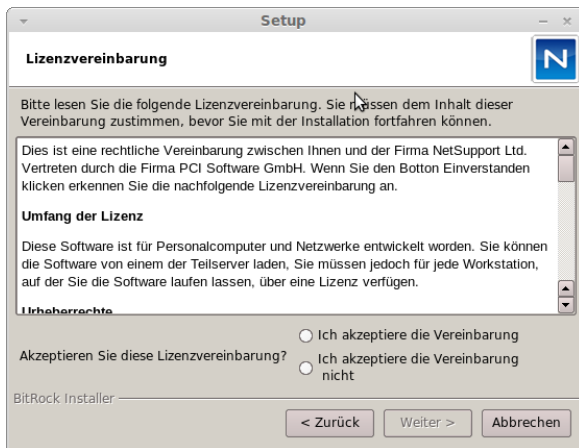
Setup

Lizenzvereinbarung

N

Bitte lesen Sie die folgende Lizenzvereinbarung. Sie müssen dem Inhalt dieser Vereinbarung zustimmen, bevor Sie mit der Installation fortfahren können.

Dies ist eine rechtliche Vereinbarung zwischen Ihnen und der Firma NetSupport Ltd. Vertreten durch die Firma PCI Software GmbH. Wenn Sie den Botton Einverstanden klicken erkennen Sie die nachfolgende Lizenzvereinbarung an.

Umfang der Lizenz

Diese Software ist für Personalcomputer und Netzwerke entwickelt worden. Sie können die Software von einem der Teilserver laden, Sie müssen jedoch für jede Workstation, auf der Sie die Software laufen lassen, über eine Lizenz verfügen.

Urheberrechte

Akzeptieren Sie diese Lizenzvereinbarung?

Ich akzeptiere die Vereinbarung

Ich akzeptiere die Vereinbarung nicht

BitRock Installer

< Zurück

Weiter >

Abbrechen